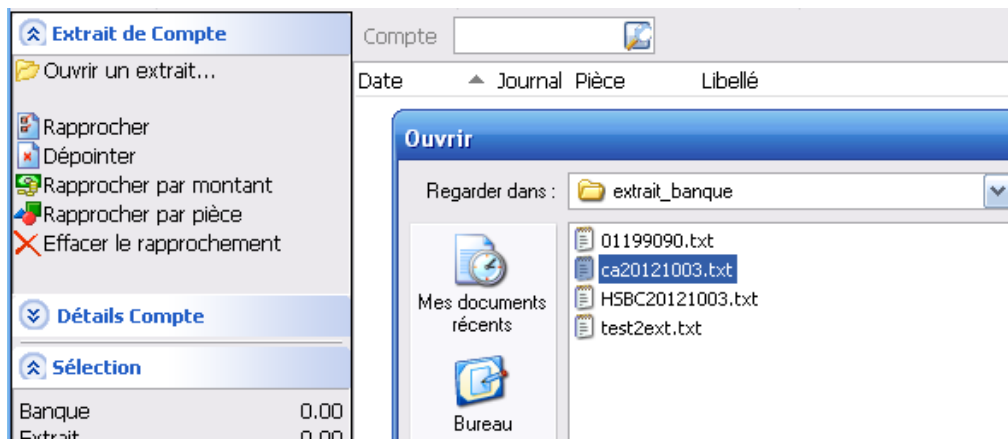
Extrait de Compte
Ouvrir un extrait...
Rapprocher
Dépointer
Rapprocher par montant
Rapprocher par pièce
Effacer le rapprochement
Détails Compte
Sélection
Banque 0.00
Extrait 0.00

Compte
Date Journal Pièce Libellé

Ouvrir
Regarder dans : extrait_banque
Mes documents récents
Bureau
01199090.txt
ca20121003.txt
HSBC20121003.txt
test2ext.txt